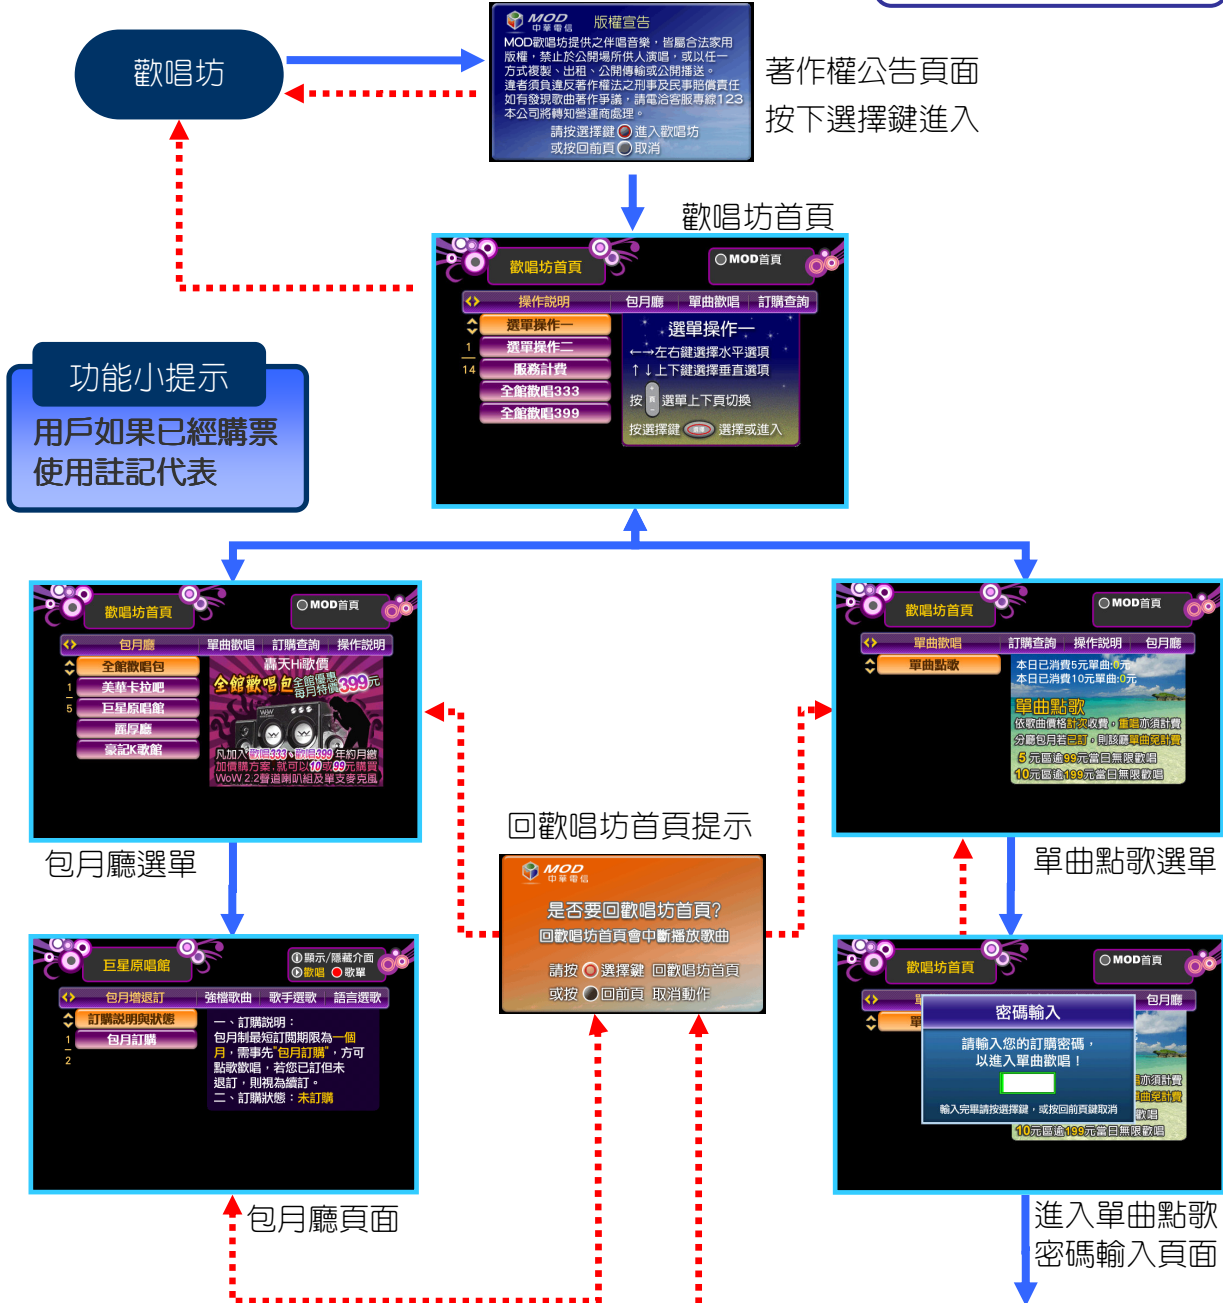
歡唱坊

MOD 中華電信 版權宣告
MOD歡唱坊提供之伴唱音樂，皆屬合法家用版權，禁止於公開場所供人演唱，或以任一方式複製、出租、公開傳輸或公開播送。違者須負違反著作權法之刑事及民事賠償責任如有發現歌曲著作爭議，請電洽客服專線123本公司將轉知營運商處理。
請按選擇鍵 進入歡唱坊
或按回前頁 取消

著作權公告頁面
按下選擇鍵進入

歡唱坊首頁

歡唱坊首頁 MOD首頁
操作說明 包月廳 單曲歡唱 訂購查詢
選單操作一
選單操作二
服務計費
全館歡唱333
全館歡唱399
1
14
選單操作一
←→左右鍵選擇水平選項
↑↓上下鍵選擇垂直選項
按 選單上下頁切換
按選擇鍵 選擇或進入

功能小提示
用戶如果已經購票使用註記代表

歡唱坊首頁 MOD首頁
包月廳 單曲歡唱 訂購查詢 操作說明
全館歡唱包
美華卡拉吧
巨星原唱館
唐厚廳
豪記K歌館
1
5
轟天Hi歌價
全館歡唱包 全館優惠每月特價399元
凡加入歡唱333、歡唱399年約月繳加價購方案，就可以10或99元購買WoW 2.2聲道喇叭組及單支麥克風

包月廳選單

回歡唱坊首頁提示

MOD 中華電信
是否要回歡唱坊首頁?
回歡唱坊首頁會中斷播放歌曲
請按 選擇鍵 回歡唱坊首頁
或按 回前頁 取消動作

歡唱坊首頁 MOD首頁
單曲歡唱 訂購查詢 操作說明 包月廳
單曲點歌
本日已消費5元單曲:0元
本日已消費10元單曲:0元
單曲點歌
依歌曲價格計次收費，重選亦須計費
分廳包月若已訂，則該廳單曲免計費
5元區逾99元當日無限歡唱
10元區逾199元當日無限歡唱

單曲點歌選單

巨星原唱館 顯示/隱藏介面 歌唱 歌單
包月增退訂 強檔歌曲 歌手選歌 語言選歌
訂購說明與狀態
包月訂購
1
2
一、訂購說明：
包月制最短訂閱期限為一個月，需事先"包月訂購"，方可點歌歡唱，若您已訂但未退訂，則視為續訂。
二、訂購狀態：未訂購

包月廳頁面

歡唱坊首頁 MOD首頁
單 包月廳
單
密碼輸入
請輸入您的訂購密碼，以進入單曲歡唱！
輸入完畢請按選擇鍵，或按回前頁鍵取消
亦須計費
曲免計費
歡唱
10元區逾199元當日無限歡唱

進入單曲點歌
密碼輸入頁面